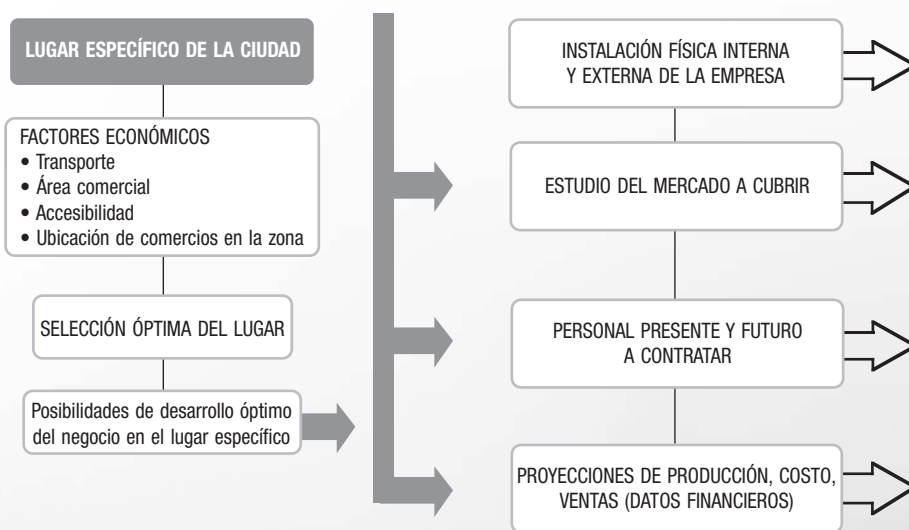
LUGAR ESPECÍFICO DE LA CIUDAD

FACTORES ECONÓMICOS
• Transporte
• Área comercial
• Accesibilidad
• Ubicación de comercios en la zona

SELECCIÓN ÓPTIMA DEL LUGAR

Posibilidades de desarrollo óptimo del negocio en el lugar específico

INSTALACIÓN FÍSICA INTERNA Y EXTERNA DE LA EMPRESA

ESTUDIO DEL MERCADO A CUBRIR

PERSONAL PRESENTE Y FUTURO A CONTRATAR

PROYECCIONES DE PRODUCCIÓN, COSTO, VENTAS (DATOS FINANCIEROS)